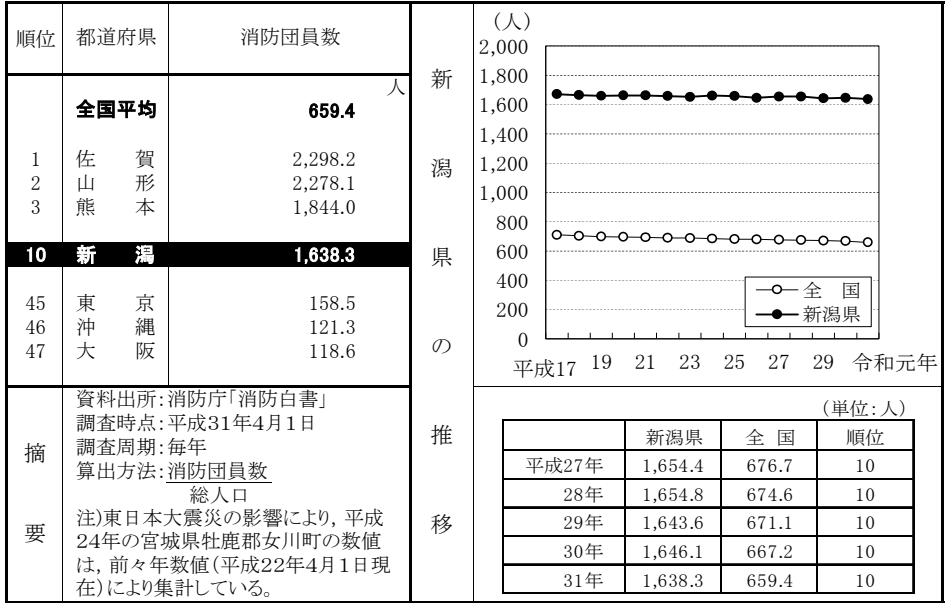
| 順位 | 都道府県 | 消防団員数 |
|---|---|---|
| | 全国平均 | 人 659.4 |
| 1 | 佐賀 | 2,298.2 |
| 2 | 山形 | 2,278.1 |
| 3 | 熊本 | 1,844.0 |
| 10 | 新潟 | 1,638.3 |
| 45 | 東京 | 158.5 |
| 46 | 沖縄 | 121.3 |
| 47 | 大阪 | 118.6 |

摘要

資料出所：消防庁「消防白書」
調査時点：平成31年4月1日
調査周期：毎年
算出方法：$\frac{消防団員数}{総人口}$
注）東日本大震災の影響により，平成24年の宮城県牡鹿郡女川町の数値は，前々年数値（平成22年4月1日現在）により集計している。

新潟県の推移

（人）
2,000
1,800
1,600
1,400
1,200
1,000
800
600
400
200
0
平成17 19 21 23 25 27 29 令和元年
全国
新潟県

（単位：人）

| | 新潟県 | 全国 | 順位 |
|---|---|---|---|
| 平成27年 | 1,654.4 | 676.7 | 10 |
| 28年 | 1,654.8 | 674.6 | 10 |
| 29年 | 1,643.6 | 671.1 | 10 |
| 30年 | 1,646.1 | 667.2 | 10 |
| 31年 | 1,638.3 | 659.4 | 10 |